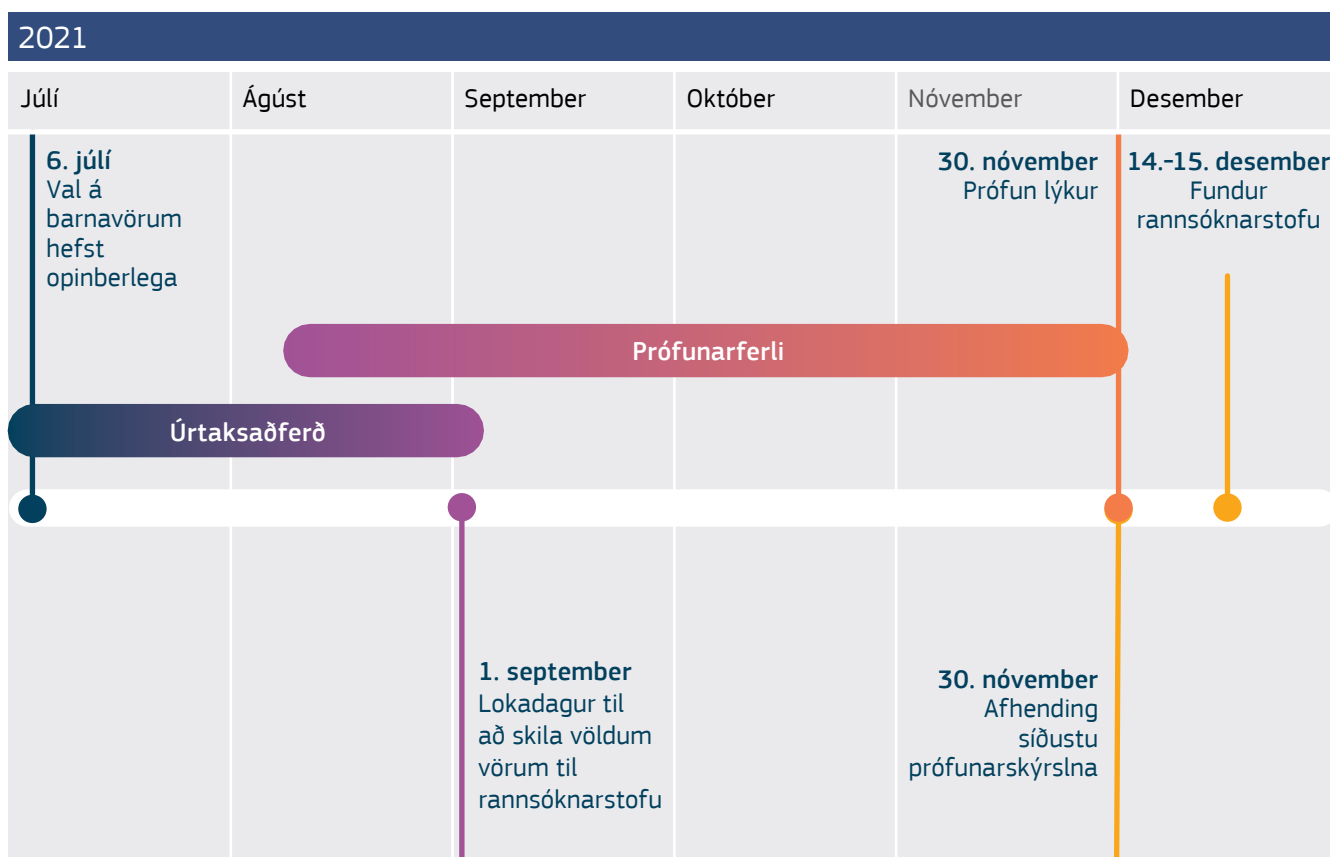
2021

| Júlí | Ágúst | September | Október | Nóvember | Desember |
|---|---|---|---|---|---|

**6. júlí**
Val á barnavörum hefst opinberlega

**30. nóvember**
Prófun lýkur

**14.-15. desember**
Fundur rannsóknarstofu

Prófunarferli

Úrtaksaðferð

**1. september**
Lokadagur til að skila völdum vörum til rannsóknarstofu

**30. nóvember**
Afhending síðustu prófunarskýrslna